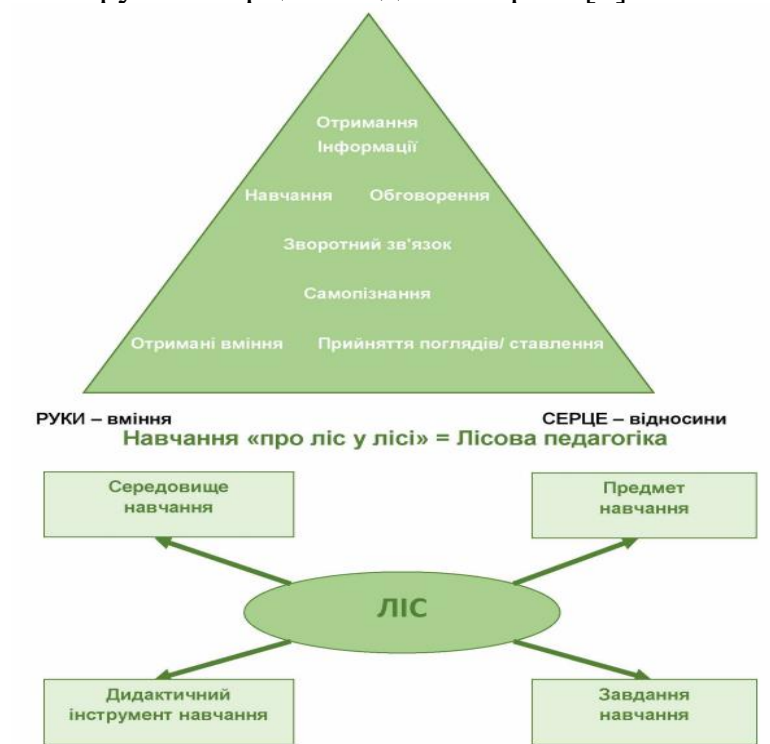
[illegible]

Отримання Інформації

Навчання

Обговорення

Зворотний зв'язок

Самопізнання

Отримані вміння

Прийняття поглядів/ ставлення

РУКИ – вміння

СЕРЦЕ – відносини

Навчання «про ліс у лісі» = Лісова педагогіка

Середовище навчання

Предмет навчання

ЛІС

Дидактичний інструмент навчання

Завдання навчання